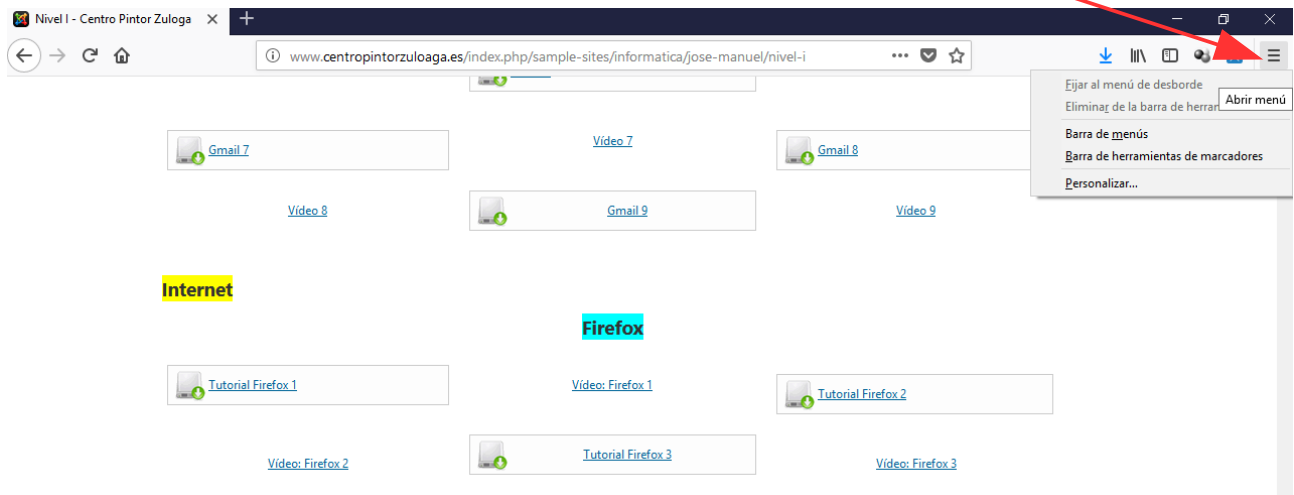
Nivel I - Centro Pintor Zuloga ×

www.centropintorzuloaga.es/index.php/sample-sites/informatica/jose-manuel/nivel-i

Fijar al menú de desborde
Eliminar de la barra de herran
Abrir menú
Barra de menús
Barra de herramientas de marcadores
Personalizar...

Gmail 7

Vídeo 7

Gmail 8

Vídeo 8

Gmail 9

Vídeo 9

Internet

Firefox

Tutorial Firefox 1

Vídeo: Firefox 1

Tutorial Firefox 2

Vídeo: Firefox 2

Tutorial Firefox 3

Vídeo: Firefox 3